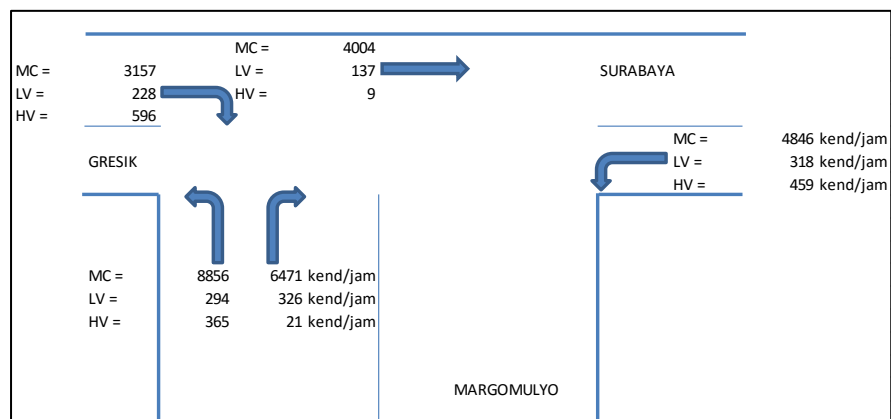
MC = 4004
LV = 137
HV = 9

MC = 3157
LV = 228
HV = 596

SURABAYA

GRESIK

MC = 4846 kend/jam
LV = 318 kend/jam
HV = 459 kend/jam

MC = 8856 6471 kend/jam
LV = 294 326 kend/jam
HV = 365 21 kend/jam

MARGOMULYO